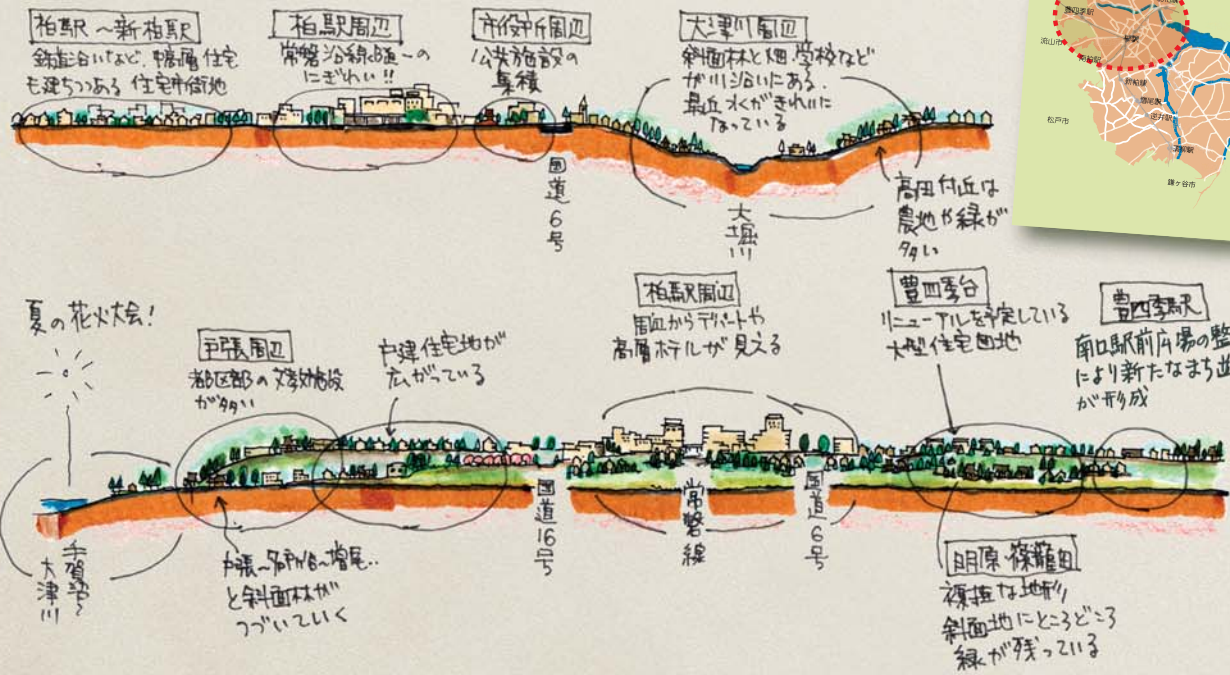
柏駅～新柏駅
鉄道沿いなど、中高層住宅も建ちつつある住宅街地

柏駅周辺
常磐沿線随一のにぎわい!!

市役所周辺
公共施設の集積

大津川周辺
斜面林と畑、学校などが川沿いにある。最近水がきれいになっている

国道6号

大堀川

高田付近は農地や緑が多い

豊四季駅
流山市
柏駅
新柏駅
増尾駅
逆井駅
高柳駅
松戸市
鎌ケ谷市

夏の花火大会!

戸張周辺
都区部の文教施設が多い

戸建住宅地が広がっている

柏駅周辺
周辺からデパートや高層ホテルが見える

豊四季台
リニューアルを予定している大型住宅団地

豊四季駅
南口駅前広場の整備により新たなまち並みが形成

国道16号

常磐線

国道6号

手賀沼～大津川

戸張～名戸ヶ谷～増尾…と斜面林がつづいていく

朝原・篠籠田
複雑な地形
斜面地にところどころ緑が残っている